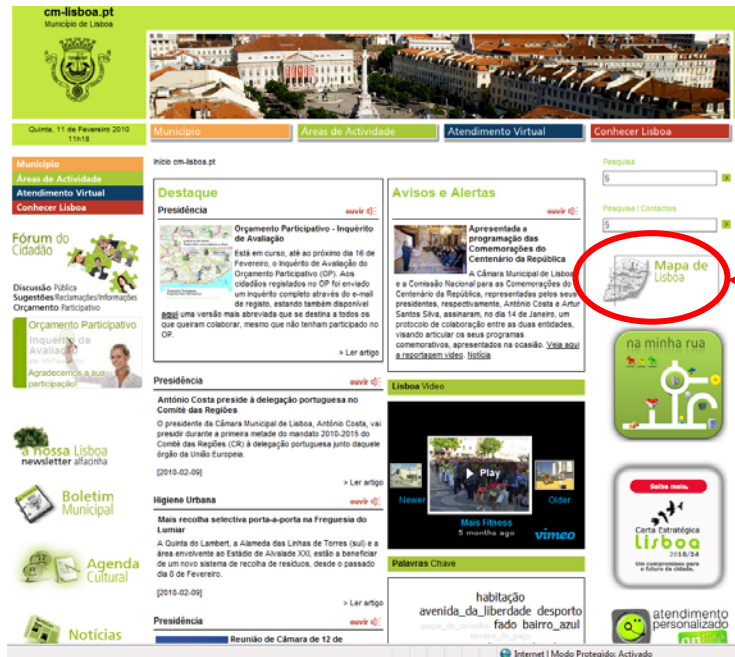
cm-lisboa.pt
Município de Lisboa

Quinta, 11 de Fevereiro 2010 11h18

Município | Áreas de Actividade | Atendimento Virtual | Conhecer Lisboa

Município
Áreas de Actividade
Atendimento Virtual
Conhecer Lisboa

Fórum do Cidadão
Discussão Pública
Sugestões Reclamações Informações
Orçamento Participativo

Orçamento Participativo
Inquérito de Avaliação
Agradecemos a sua participação!

a nossa Lisboa
newsletter alfacinha

Boletim Municipal

Agenda Cultural

Notícias

Início cm-lisboa.pt

Destaque
Presidência ouvir
Orçamento Participativo - Inquérito de Avaliação
Está em curso, até ao próximo dia 16 de Fevereiro, o Inquérito de Avaliação do Orçamento Participativo (OP). Aos cidadãos registados no OP foi enviado um inquérito completo através do e-mail de registo, estando também disponível aqui uma versão mais abreviada que se destina a todos os que queiram colaborar, mesmo que não tenham participado no OP.
> Ler artigo

Presidência ouvir
António Costa preside à delegação portuguesa no Comité das Regiões
O presidente da Câmara Municipal de Lisboa, António Costa, vai presidir durante a primeira metade do mandato 2010-2015 do Comité das Regiões (CR) à delegação portuguesa junto daquele órgão da União Europeia.
[2010-02-09]
> Ler artigo

Higiene Urbana ouvir
Mais recolha selectiva porta-a-porta na Freguesia do Lumiar
A Quinta de Lambert, a Alameda das Linhas de Torres (sul) e a área envolvente ao Estádio de Alvalade XXI, estão a beneficiar de um novo sistema de recolha de resíduos, desde o passado dia 8 de Fevereiro.
[2010-02-09]
> Ler artigo

Presidência ouvir
Reunião de Câmara de 12 de

Avisos e Alertas
ouvir
Apresentada a programação das Comemorações do Centenário da República
A Câmara Municipal de Lisboa e a Comissão Nacional para as Comemorações do Centenário da República, representadas pelos seus presidentes, respectivamente, António Costa e Artur Santos Silva, assinaram, no dia 14 de Janeiro, um protocolo de colaboração entre as duas entidades, visando articular os seus programas comemorativos, apresentados na ocasião. Veja aqui a reportagem vídeo. Notícia

Lisboa Vídeo
Play
Newer Older
Mais Fitness
5 months ago
vimeo

Palavras Chave
habitação
avenida_da_liberdade desporto
fado bairro_azul

Pesquisa
Pesquisa | Contactos
Mapa de Lisboa
na minha rua
Saiba mais
Carta Estratégica Lisboa 2010/24
Um compromisso para o futuro da cidade
atendimento personalizado online

Internet | Modo Protegido: Activado